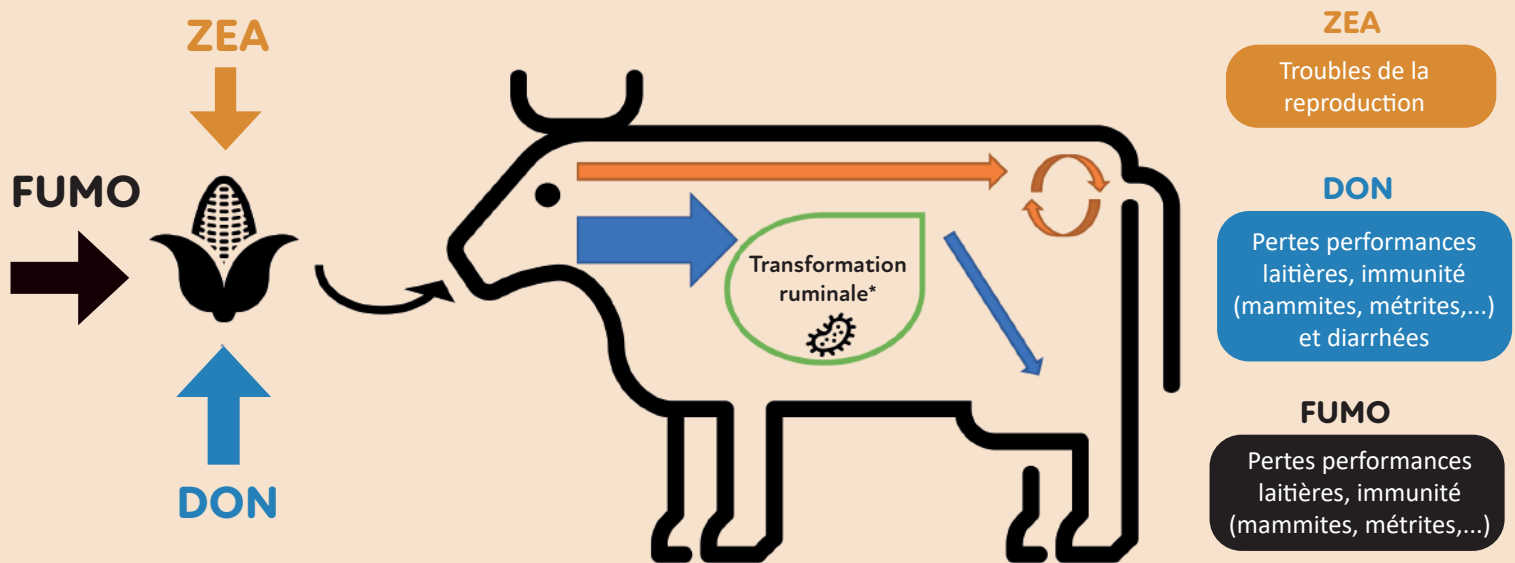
ZEA

FUMO

DON

Transformation ruminale*

ZEA

Troubles de la reproduction

DON

Pertes performances laitières, immunité (mammites, métrites,...) et diarrhées

FUMO

Pertes performances laitières, immunité (mammites, métrites,...)